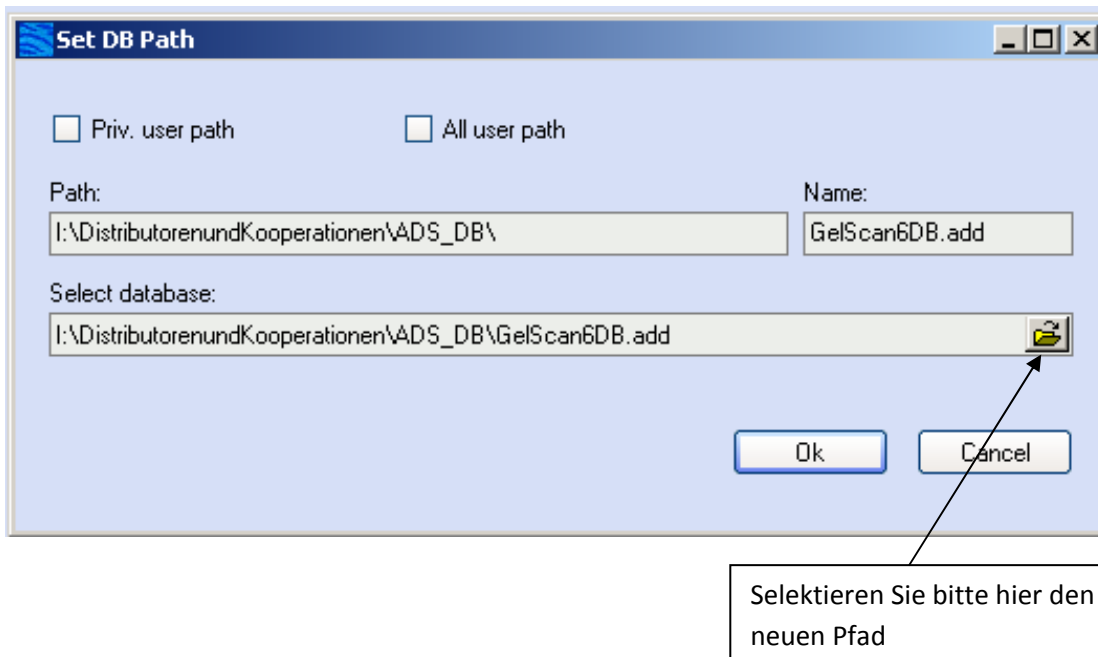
Set DB Path

Priv. user path

All user path

Path:

I:\DistributorenundKooperationen\ADS_DB\

Name:

GelScan6DB.add

Select database:

I:\DistributorenundKooperationen\ADS_DB\GelScan6DB.add

Ok

Cancel

Selektieren Sie bitte hier den neuen Pfad